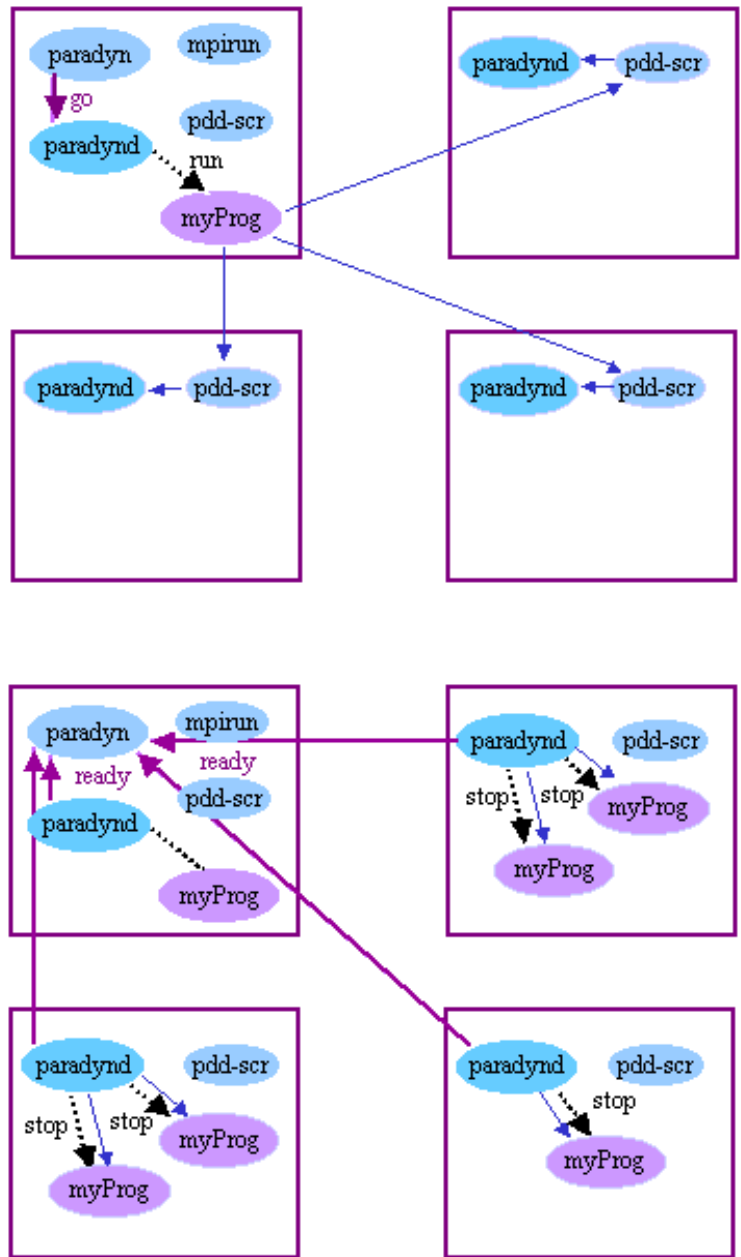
paradyn
mpirun
go
pdd-scr
paradynd
run
myProg

paradynd
pdd-scr

paradynd
pdd-scr

paradynd
pdd-scr

paradyn
mpirun
ready
ready
pdd-scr
paradynd
myProg

paradynd
pdd-scr
stop
stop
myProg
myProg

paradynd
pdd-scr
stop
stop
myProg
myProg

paradynd
pdd-scr
stop
myProg